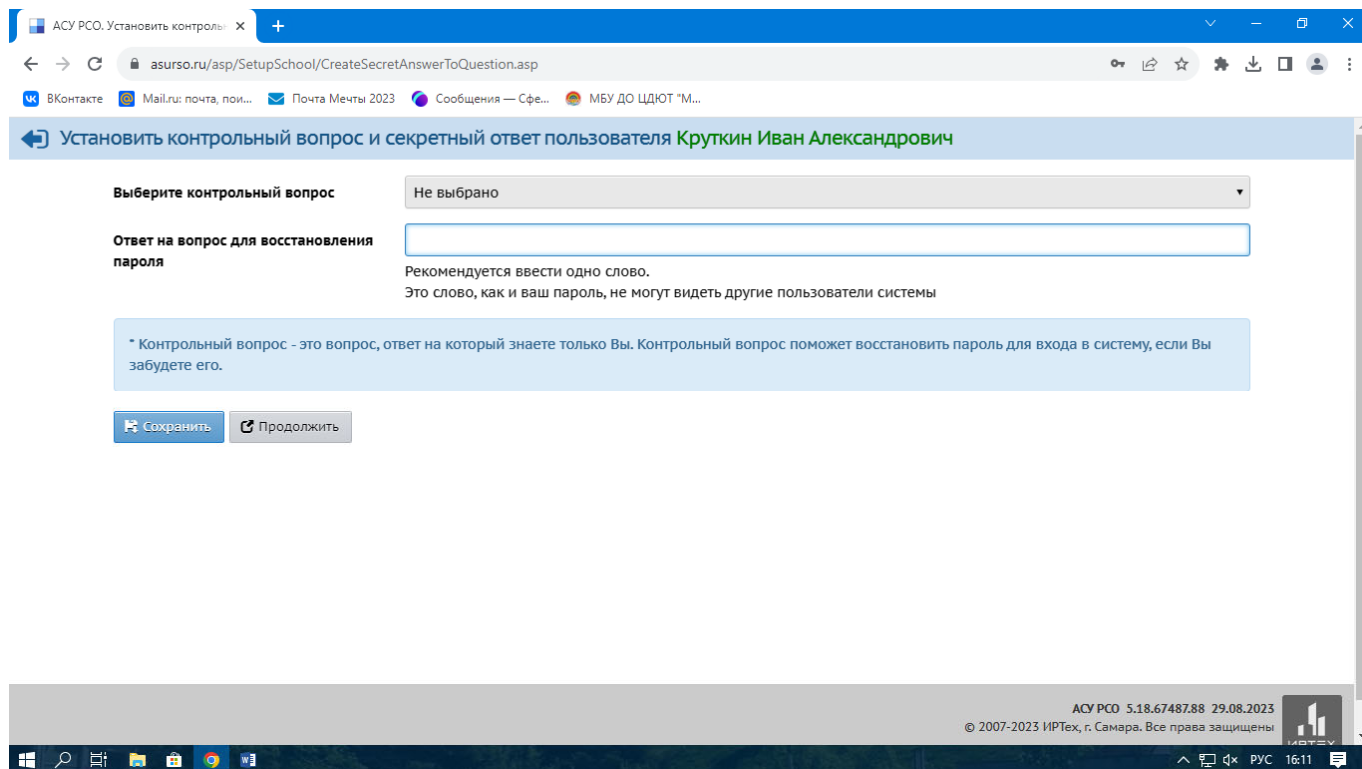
АСУ РСО. Установить контроль ×
+

asurso.ru/asp/SetupSchool/CreateSecretAnswerToQuestion.asp

ВКонтакте
Mail.ru: почта, пои...
Почта Мечты 2023
Сообщения — Сфе...
МБУ ДО ЦДЮТ "М...

Установить контрольный вопрос и секретный ответ пользователя Круткин Иван Александрович

Выберите контрольный вопрос
Не выбрано

Ответ на вопрос для восстановления пароля

Рекомендуется ввести одно слово.
Это слово, как и ваш пароль, не могут видеть другие пользователи системы

* Контрольный вопрос - это вопрос, ответ на который знаете только Вы. Контрольный вопрос поможет восстановить пароль для входа в систему, если Вы забудете его.

Сохранить
Продолжить

АСУ РСО 5.18.67487.88 29.08.2023
© 2007-2023 ИРТех, г. Самара. Все права защищены

РУС 16:11